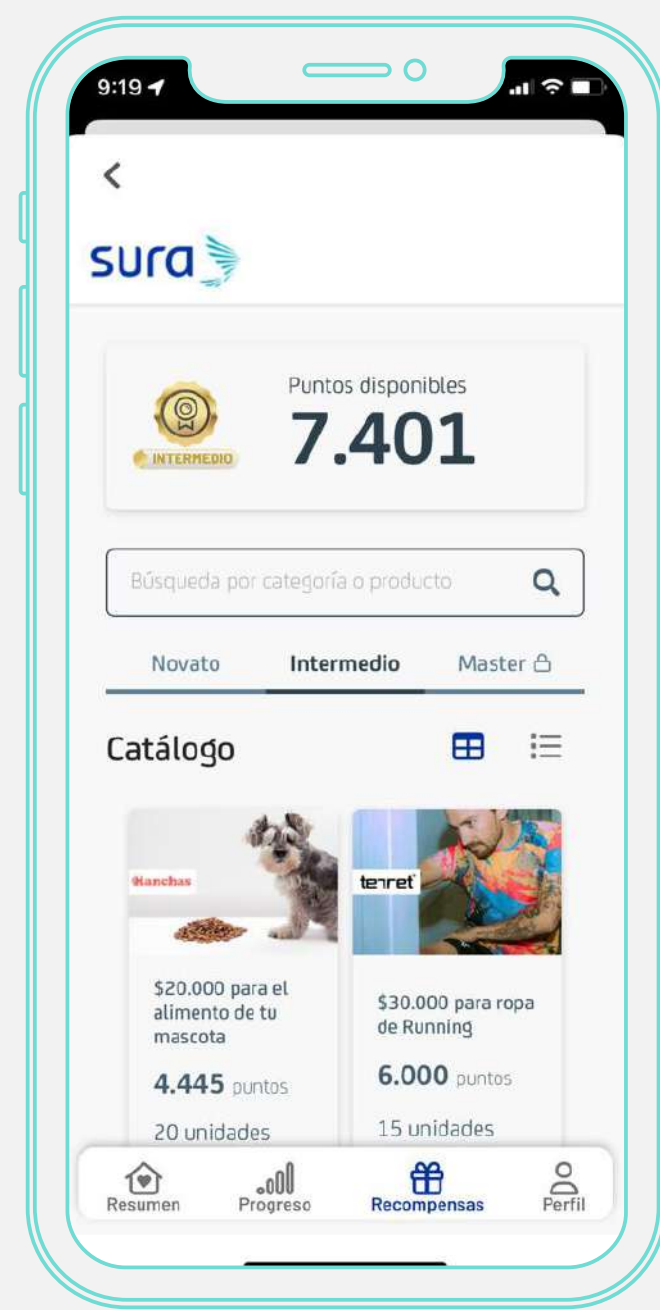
9:19

<

sura

INTERMEDIO

Puntos disponibles

7.401

Búsqueda por categoría o producto

Novato Intermedio Master

Catálogo

Hanchas

$20.000 para el alimento de tu mascota

4.445 puntos

20 unidades

tenret

$30.000 para ropa de Running

6.000 puntos

15 unidades

Resumen Progreso Recompensas Perfil